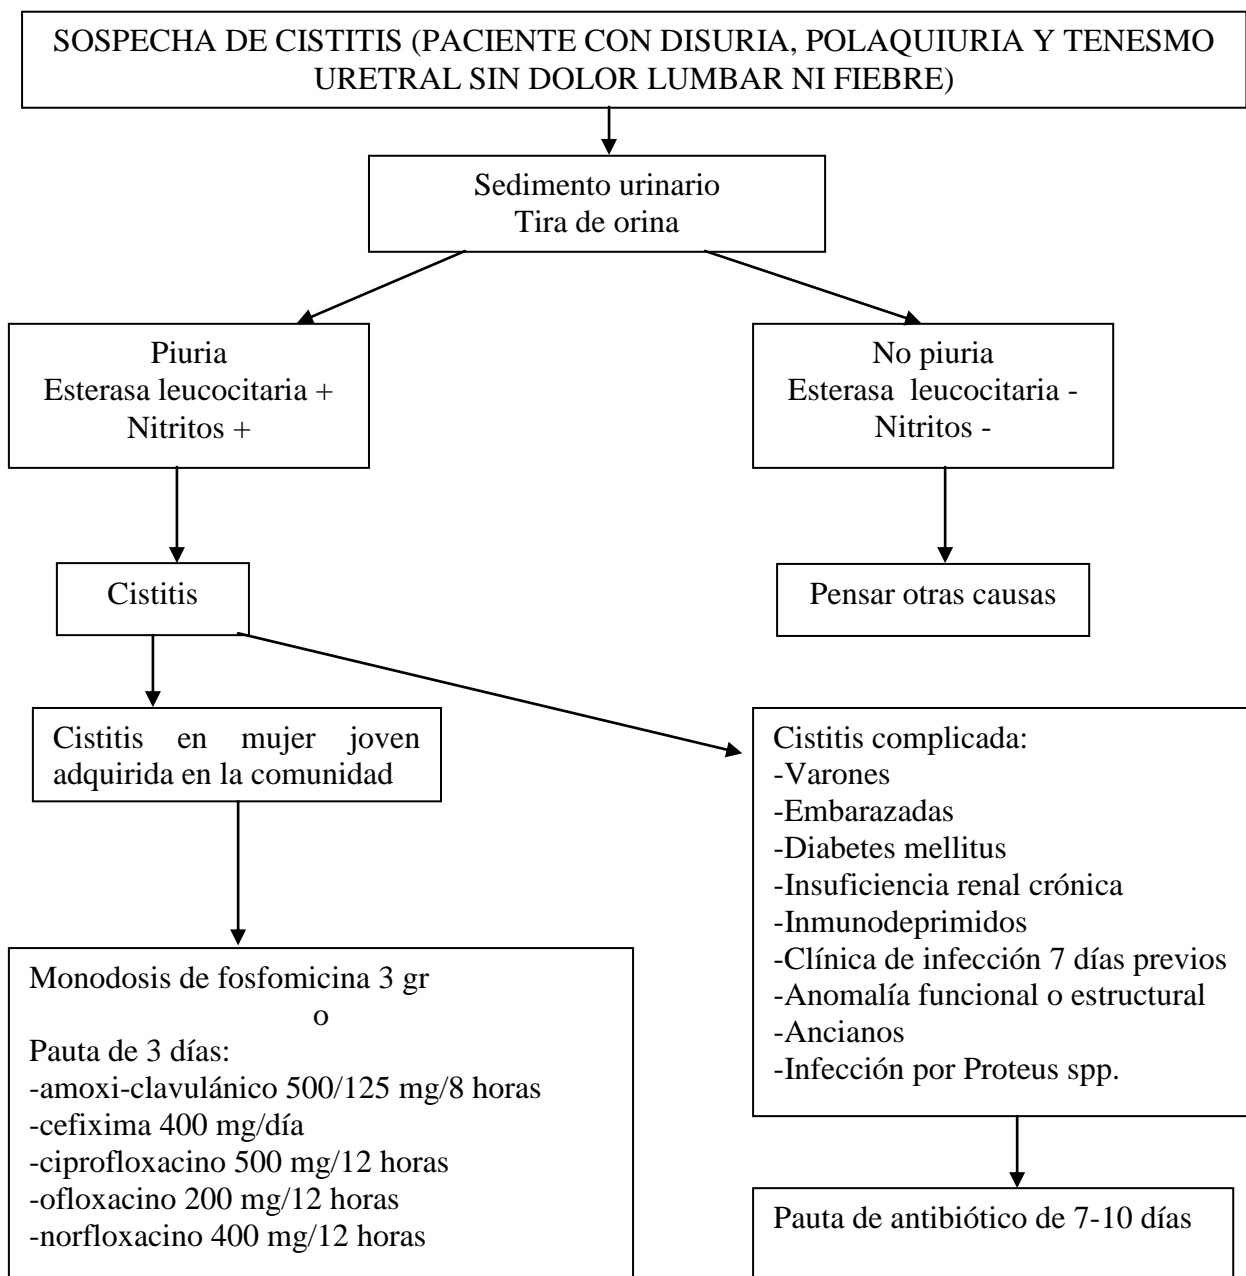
SOSPECHA DE CISTITIS (PACIENTE CON DISURIA, POLAQUIURIA Y TENESMO URETRAL SIN DOLOR LUMBAR NI FIEBRE)

Sedimento urinario
Tira de orina

Piuria
Esterasa leucocitaria +
Nitritos +

No piuria
Esterasa leucocitaria -
Nitritos -

Cistitis

Pensar otras causas

Cistitis en mujer joven adquirida en la comunidad

Cistitis complicada:
-Varones
-Embarazadas
-Diabetes mellitus
-Insuficiencia renal crónica
-Inmunodeprimidos
-Clínica de infección 7 días previos
-Anomalía funcional o estructural
-Ancianos
-Infección por Proteus spp.

Monodosis de fosfomicina 3 gr
o
Pauta de 3 días:
-amoxi-clavulánico 500/125 mg/8 horas
-cefixima 400 mg/día
-ciprofloxacino 500 mg/12 horas
-ofloxacino 200 mg/12 horas
-norfloxacino 400 mg/12 horas

Pauta de antibiótico de 7-10 días